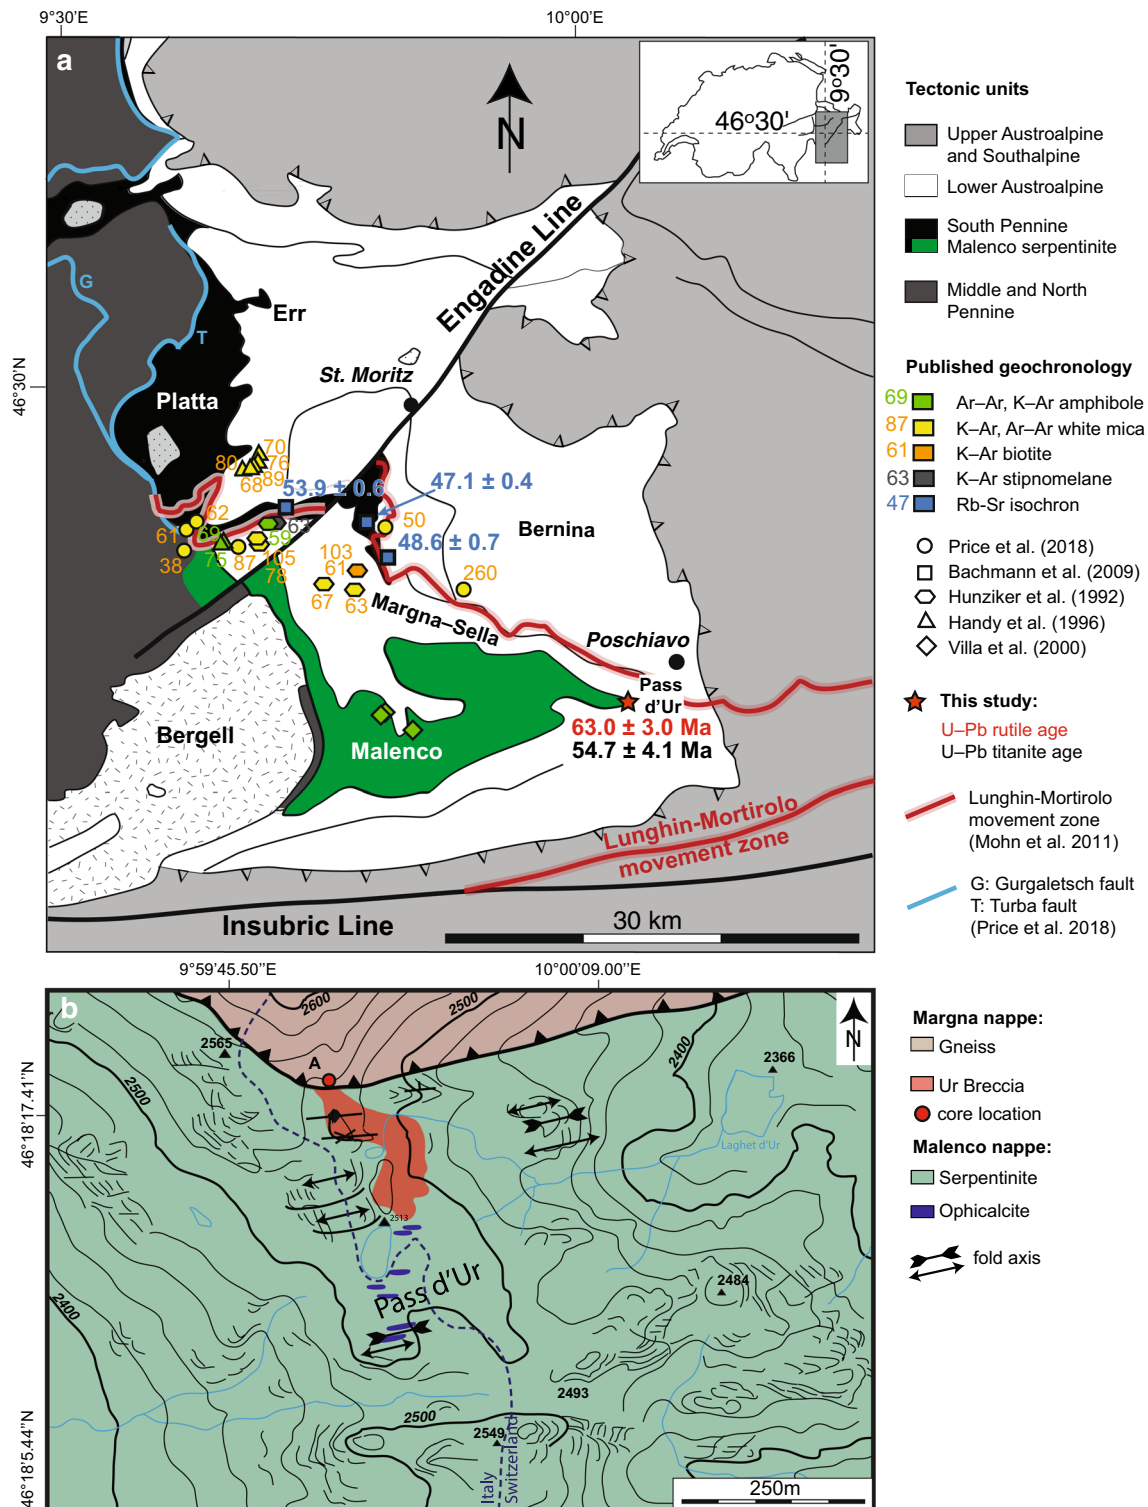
9°30'E
10°00'E
a
N
46°30'
9°30'
46°30'N
Engadine Line
Err
G
T
Platta
St. Moritz
80 70 76 68 89
53.9 ± 0.6
47.1 ± 0.4
62
61 69 59 63
38 75 87 105 78
50
48.6 ± 0.7
Bernina
103 61
67 63
260
Margna–Sella
Poschiavo
Pass d'Ur
63.0 ± 3.0 Ma
54.7 ± 4.1 Ma
Bergell
Malenco
Lunghin-Mortirolo movement zone
Insubric Line
30 km

Tectonic units
Upper Austroalpine and Southalpine
Lower Austroalpine
South Pennine
Malenco serpentinite
Middle and North Pennine

Published geochronology
69 Ar–Ar, K–Ar amphibole
87 K–Ar, Ar–Ar white mica
61 K–Ar biotite
63 K–Ar stipnomelane
47 Rb-Sr isochron
Price et al. (2018)
Bachmann et al. (2009)
Hunziker et al. (1992)
Handy et al. (1996)
Villa et al. (2000)
This study:
U–Pb rutile age
U–Pb titanite age
Lunghin-Mortirolo movement zone (Mohn et al. 2011)
G: Gurgaletsch fault
T: Turba fault
(Price et al. 2018)

9°59'45.50"E
10°00'09.00"E
b
2600
2500
2565
A
2400
2366
46°18'17.41"N
2500
Laghet d'Ur
2513
Pass d'Ur
2484
2400
2493
2500
2549
Italy
Switzerland
46°18'5.44"N
250m

Margna nappe:
Gneiss
Ur Breccia
core location
Malenco nappe:
Serpentinite
Ophicalcite
fold axis